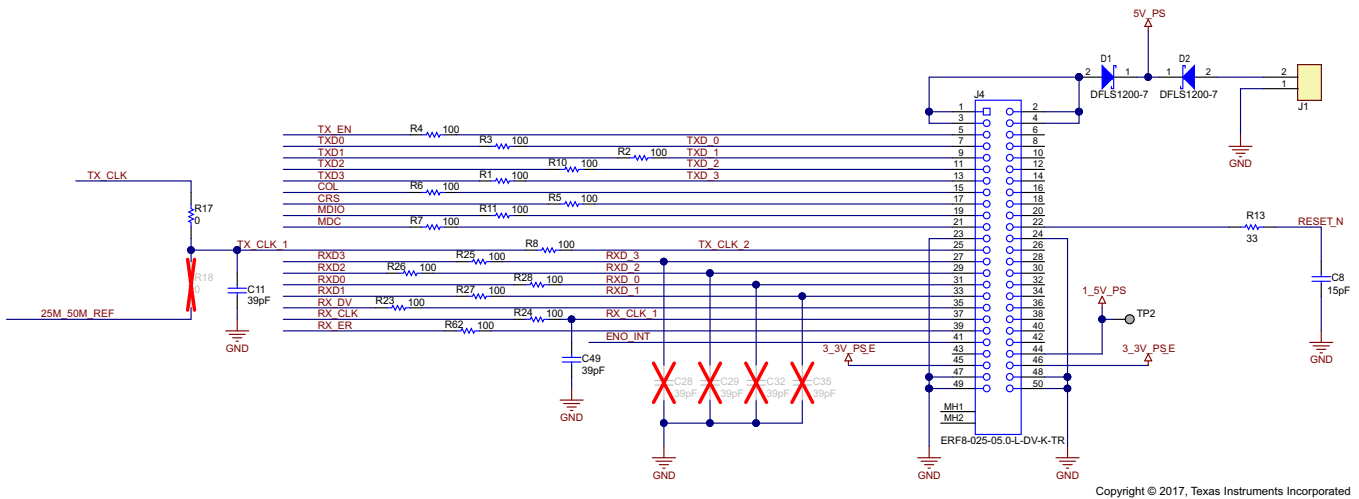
5V_PS
D1
D2
DFLS1200-7
DFLS1200-7
J1
J4
GND
TX_EN
R4 100
TXD0
R3 100
TXD_0
TXD1
R2 100
TXD_1
TXD2
R10 100
TXD_2
TXD3
R1 100
TXD_3
COL
R6 100
CRS
R5 100
MDIO
R11 100
MDC
R7 100
TX_CLK
R17
0
TX_CLK_1
R8 100
TX_CLK_2
R13
33
RESET_N
RXD3
R25 100
RXD_3
RXD2
R26 100
RXD_2
RXD0
R28 100
RXD_0
RXD1
R27 100
RXD_1
RX_DV
R23 100
RX_CLK
R24 100
RX_CLK_1
RX_ER
R62 100
ENO_INT
R18
0
C11
39pF
GND
25M_50M_REF
C49
39pF
GND
C28 39pF
C29 39pF
C32 39pF
C35 39pF
GND
1_5V_PS
TP2
C8
15pF
GND
3_3V_PS_E
3_3V_PS_E
MH1
MH2
ERF8-025-05.0-L-DV-K-TR
GND
GND
1 2 3 4 5 6 7 8 9 10 11 12 13 14 15 16 17 18 19 20 21 22 23 24 25 26 27 28 29 30 31 32 33 34 35 36 37 38 39 40 41 42 43 44 45 46 47 48 49 50
Copyright © 2017, Texas Instruments Incorporated